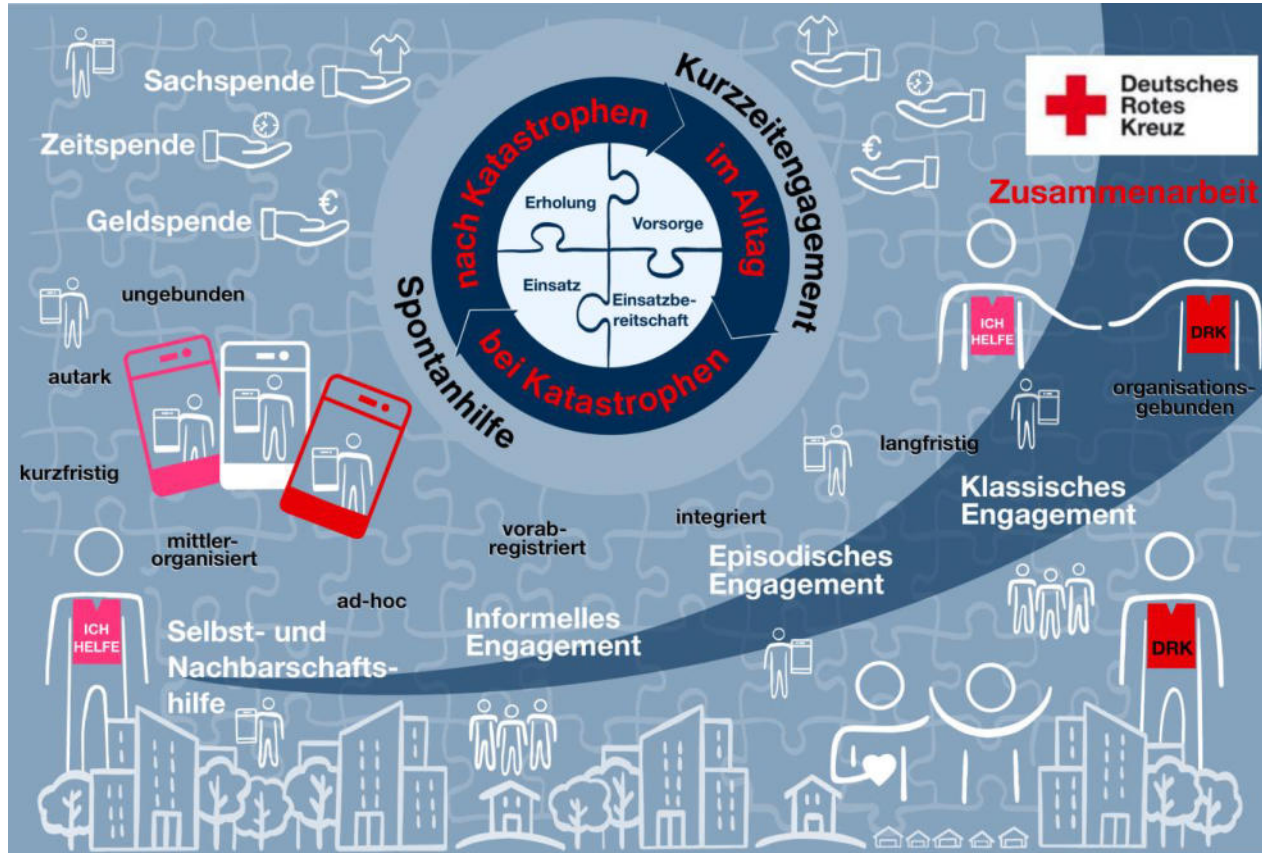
Sachspende

Zeitspende

Geldspende

nach Katastrophen

im Alltag

bei Katastrophen

Kurzzeitengagement

Spontanhilfe

Erholung

Vorsorge

Einsatz

Einsatzbereitschaft

Deutsches Rotes Kreuz

Zusammenarbeit

ungebunden

autark

kurzfristig

mittlerorganisiert

ICH HELFE

DRK

organisationsgebunden

langfristig

Klassisches Engagement

integriert

vorabregistriert

Episodisches Engagement

ad-hoc

Informelles Engagement

ICH HELFE

Selbst- und Nachbarschaftshilfe

DRK